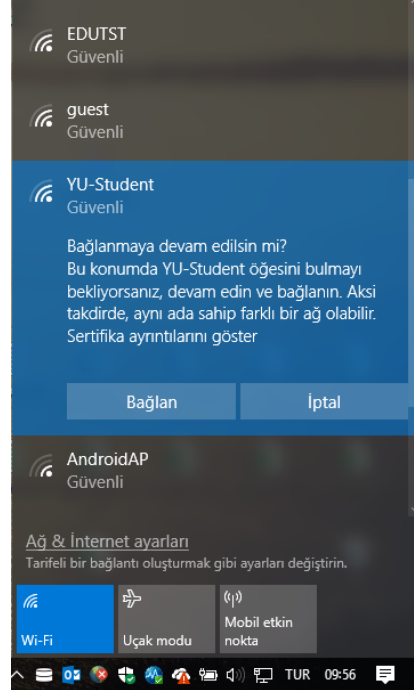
EDUTST
Güvenli

guest
Güvenli

YU-Student
Güvenli

Bağlanmaya devam edilsin mi?
Bu konumda YU-Student öğesini bulmayı bekliyorsanız, devam edin ve bağlanın. Aksi takdirde, aynı ada sahip farklı bir ağ olabilir.
Sertifika ayrıntılarını göster

Bağlan
İptal

AndroidAP
Güvenli

Ağ & İnternet ayarları
Tarifeli bir bağlantı oluşturmak gibi ayarları değiştirin.

Wi-Fi
Uçak modu
Mobil etkin nokta

TUR 09:56